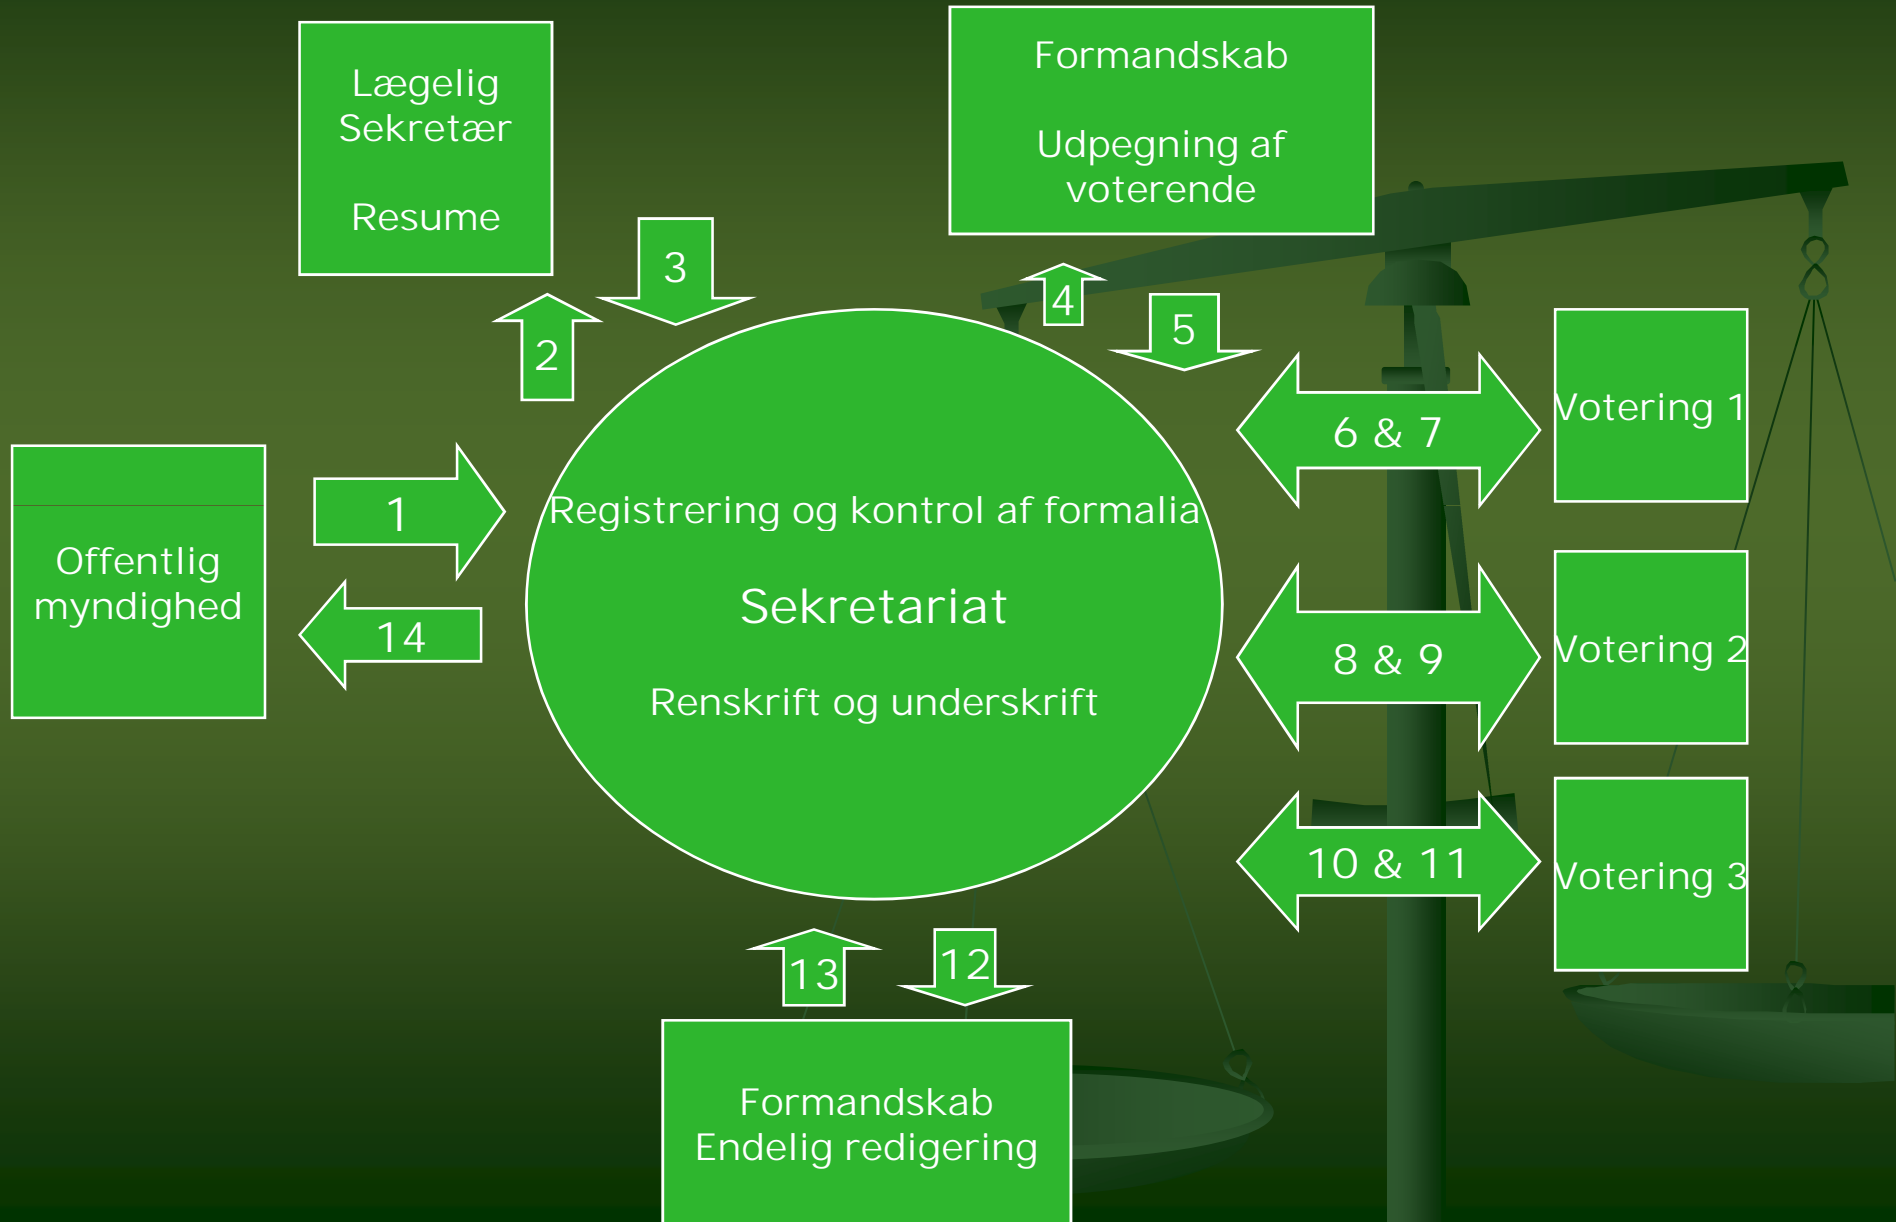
Lægelig Sekretær

Resume

Formandskab

Udpegning af voterende

3

2

4

5

Votering 1

6 & 7

Offentlig myndighed

1

Registrering og kontrol af formalia

Sekretariat

Renskrift og underskrift

14

8 & 9

Votering 2

10 & 11

Votering 3

13

12

Formandskab
Endelig redigering